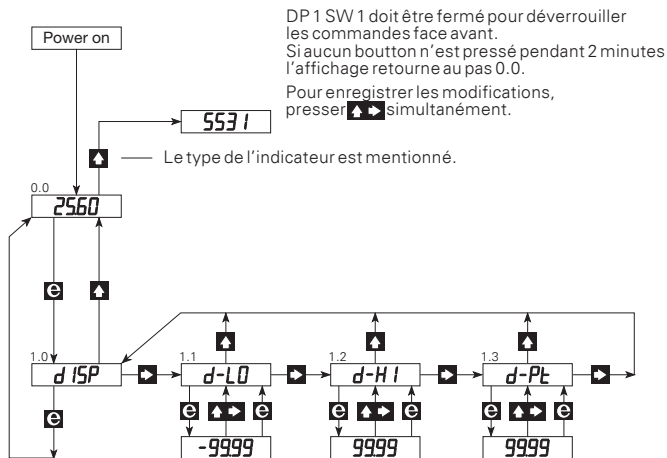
DP 1 SW 1 doit être fermé pour déverrouiller les commandes face avant.
Si aucun boutton n'est pressé pendant 2 minutes l'affichage retourne au pas 0.0.

Pour enregistrer les modifications, presser ▲▶ simultanément.

Power on

5531

▲ Le type de l'indicateur est mentionné.

0.0
2560

e ▲

1.0
d ISP ▶

1.1
d-LO ▶

1.2
d-HI ▶

1.3
d-Pt ▶

▲ e ▲▶ e
▲ e ▲▶ e
▲ e ▲▶ e

e

-9999
9999
9999